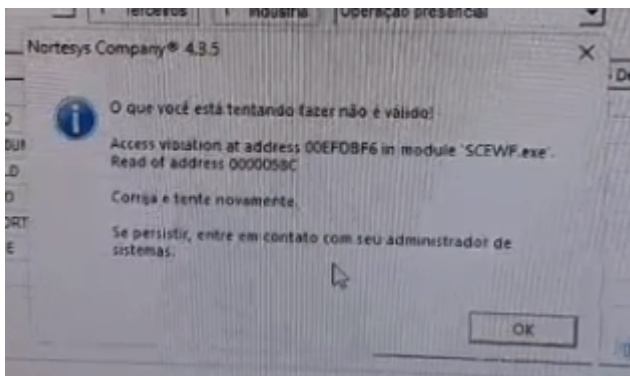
Terceiros | Indústria | Operação presencial

Nortesys Company® 4.3.5

O que você está tentando fazer não é válido!

Access violation at address 00EFDBF6 in module 'SCEWF.exe'. Read of address 0000058C

Corrija e tente novamente.

Se persistir, entre em contato com seu administrador de sistemas.

OK